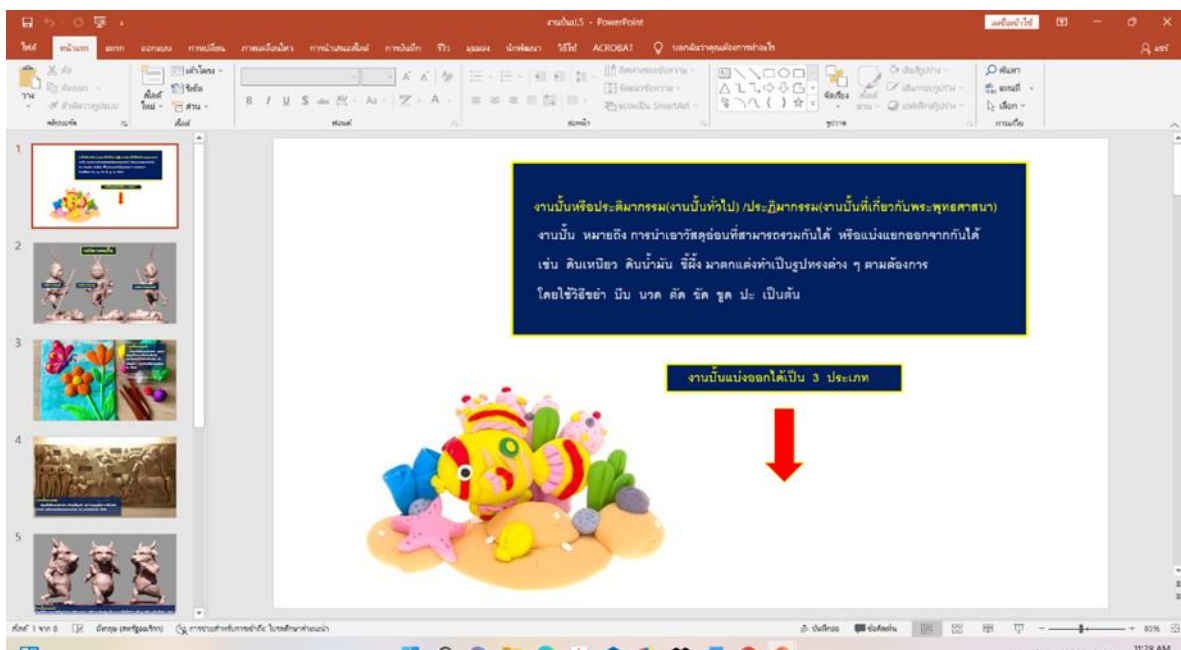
งานปั้นL5 - PowerPoint

ไฟล์ หน้าแรก แทรก ออกแบบ การเปลี่ยน ภาพเคลื่อนไหว การนำเสนอสไลด์ การบันทึก รีวิว มุมมอง นักพัฒนา วิธีใช้ ACROBAT บอกฉันว่าคุณต้องการทำอะไร

งานปั้นหรือประติมากรรม(งานปั้นทั่วไป) /ประติมากรรม(งานปั้นที่เกี่ยวกับพระพุทธศาสนา)
งานปั้น หมายถึง การนำเอาวัสดุอ่อนที่สามารถรวมกันได้ หรือแบ่งแยกออกจากกันได้ เช่น ดินเหนียว ดินน้ำมัน ขี้ผึ้ง มาตกแต่งทำเป็นรูปทรงต่าง ๆ ตามต้องการ โดยใช้วิธีขยำ บีบ นวด ตัด รัด ขูด ปะ เป็นต้น

งานปั้นแบ่งออกได้เป็น 3 ประเภท

1
2
3
4
5

สไลด์ 1 จาก 8 ไทย (ประเทศไทย) การช่วยสำหรับการเข้าถึง: โปรดตรวจสอบ
บันทึกย่อ ข้อคิดเห็น 85%
11:28 AM